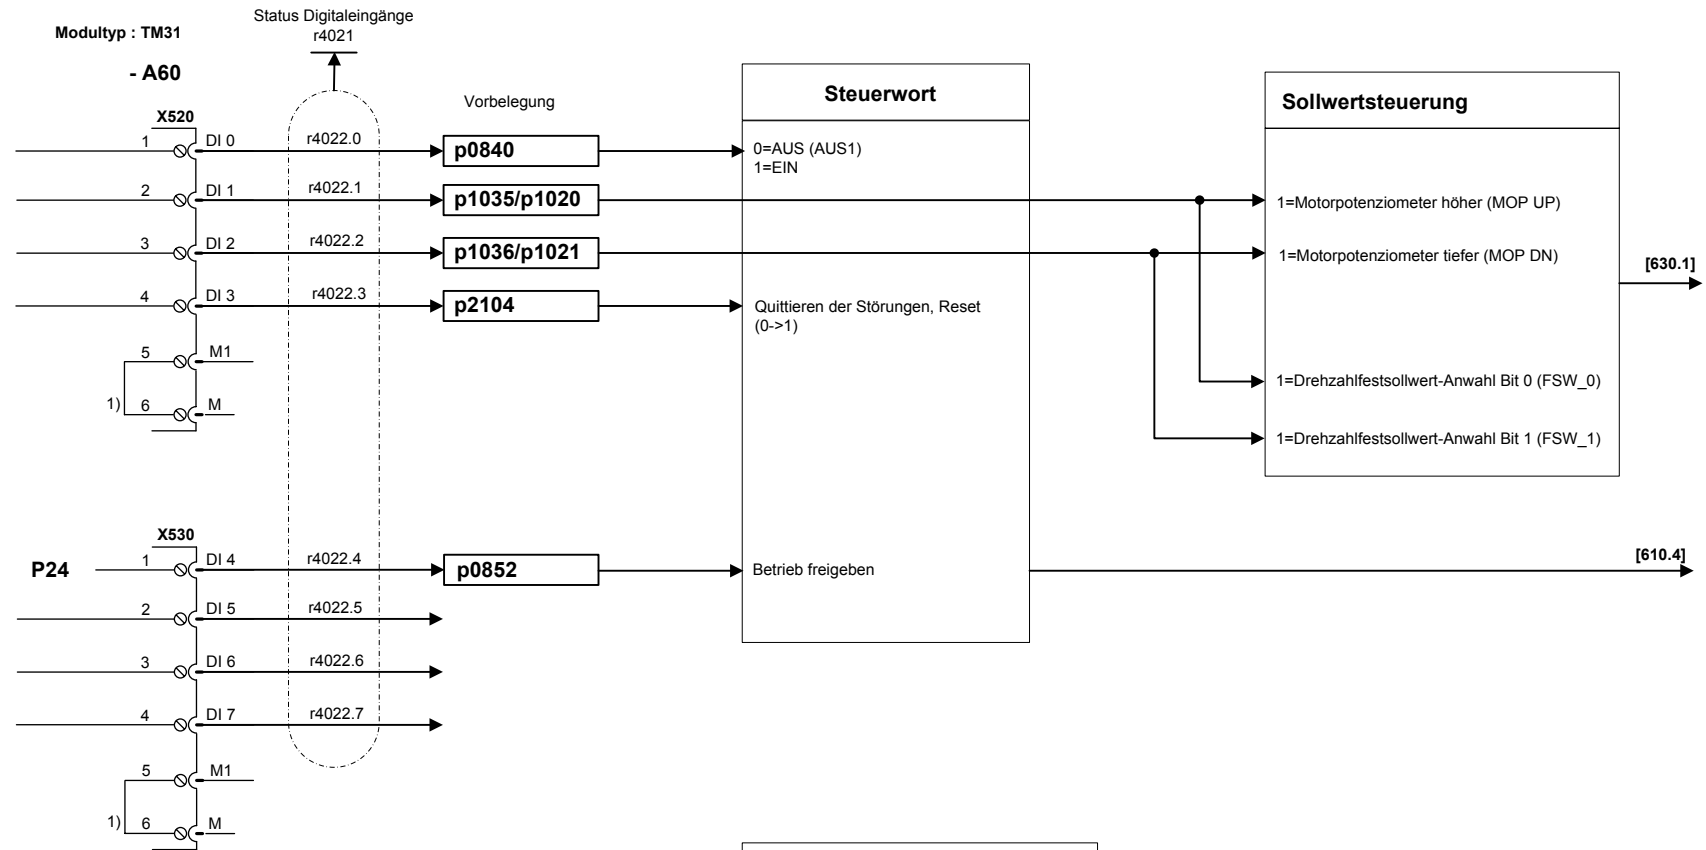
Modultyp : TM31

Status Digitaleingänge
r4021

- A60

Vorbelegung

Steuerwort

Sollwertsteuerung

X520

1 DI 0 r4022.0 p0840
0=AUS (AUS1)
1=EIN

2 DI 1 r4022.1 p1035/p1020
1=Motorpotenziometer höher (MOP UP)

3 DI 2 r4022.2 p1036/p1021
1=Motorpotenziometer tiefer (MOP DN)

[630.1]

4 DI 3 r4022.3 p2104
Quittieren der Störungen, Reset (0->1)

5 M1

1) 6 M

1=Drehzahlfestsollwert-Anwahl Bit 0 (FSW_0)

1=Drehzahlfestsollwert-Anwahl Bit 1 (FSW_1)

X530

P24 1 DI 4 r4022.4 p0852
Betrieb freigeben

[610.4]

2 DI 5 r4022.5

3 DI 6 r4022.6

4 DI 7 r4022.7

5 M1

1) 6 M